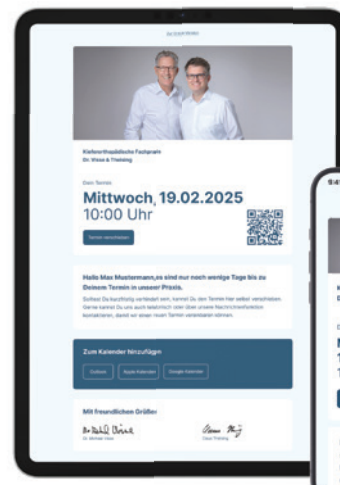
Kieferorthopädische Fachpraxis
Dr. Weiss & Thielking

Dein Termin
Mittwoch, 19.02.2025
10:00 Uhr

Termin verschieben

Hallo Max Mustermann, es sind nur noch wenige Tage bis zu Deinem Termin in unserer Praxis.

Solltest Du kurzfristig verhindert sein, kannst Du den Termin hier selbst verschieben. Gerne kannst Du uns auch telefonisch oder über unsere Nachrichtenfunktion kontaktieren, damit wir einen neuen Termin vereinbaren können.

Zum Kalender hinzufügen

Outlook
Apple Kalender
Google Kalender

Mit freundlichen Grüßen

Dr. Michael Weiss
Claus Thielking

9:41